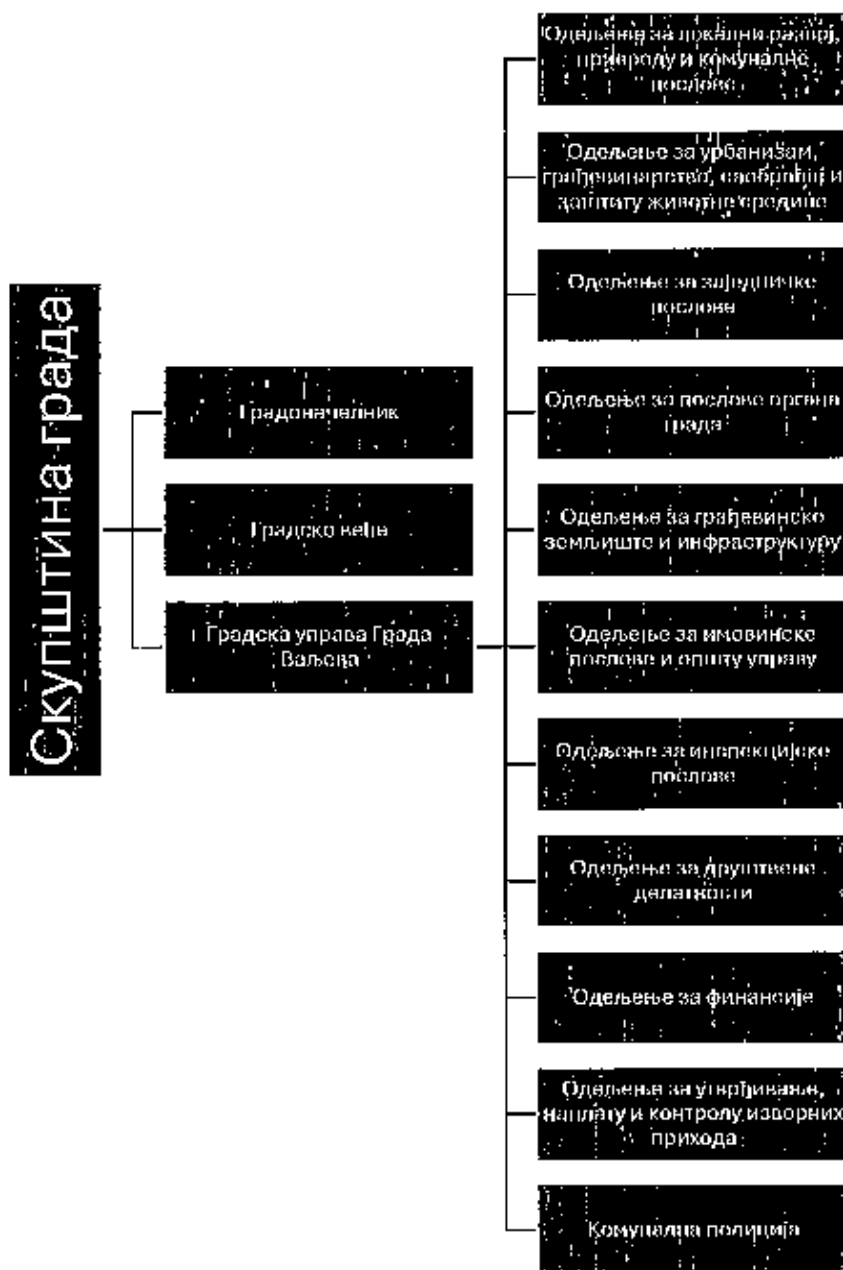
Скупштина града

Градоначелник

Градско веће

Градска управа Града Ваљева

Одељење за локални развој, привреду и комуналне послове

Одељење за урбанизам, грађевинарство, саобраћај и заштиту животне средине

Одељење за заједничке послове

Одељење за послове органа града

Одељење за грађевинско земљиште и инфраструктуру

Одељење за имовинске послове и општу управу

Одељење за инспекцијске послове

Одељење за друштвене делатности

Одељење за финансије

Одељење за утврђивање, наплату и контролу изворних прихода

Комунална полиција